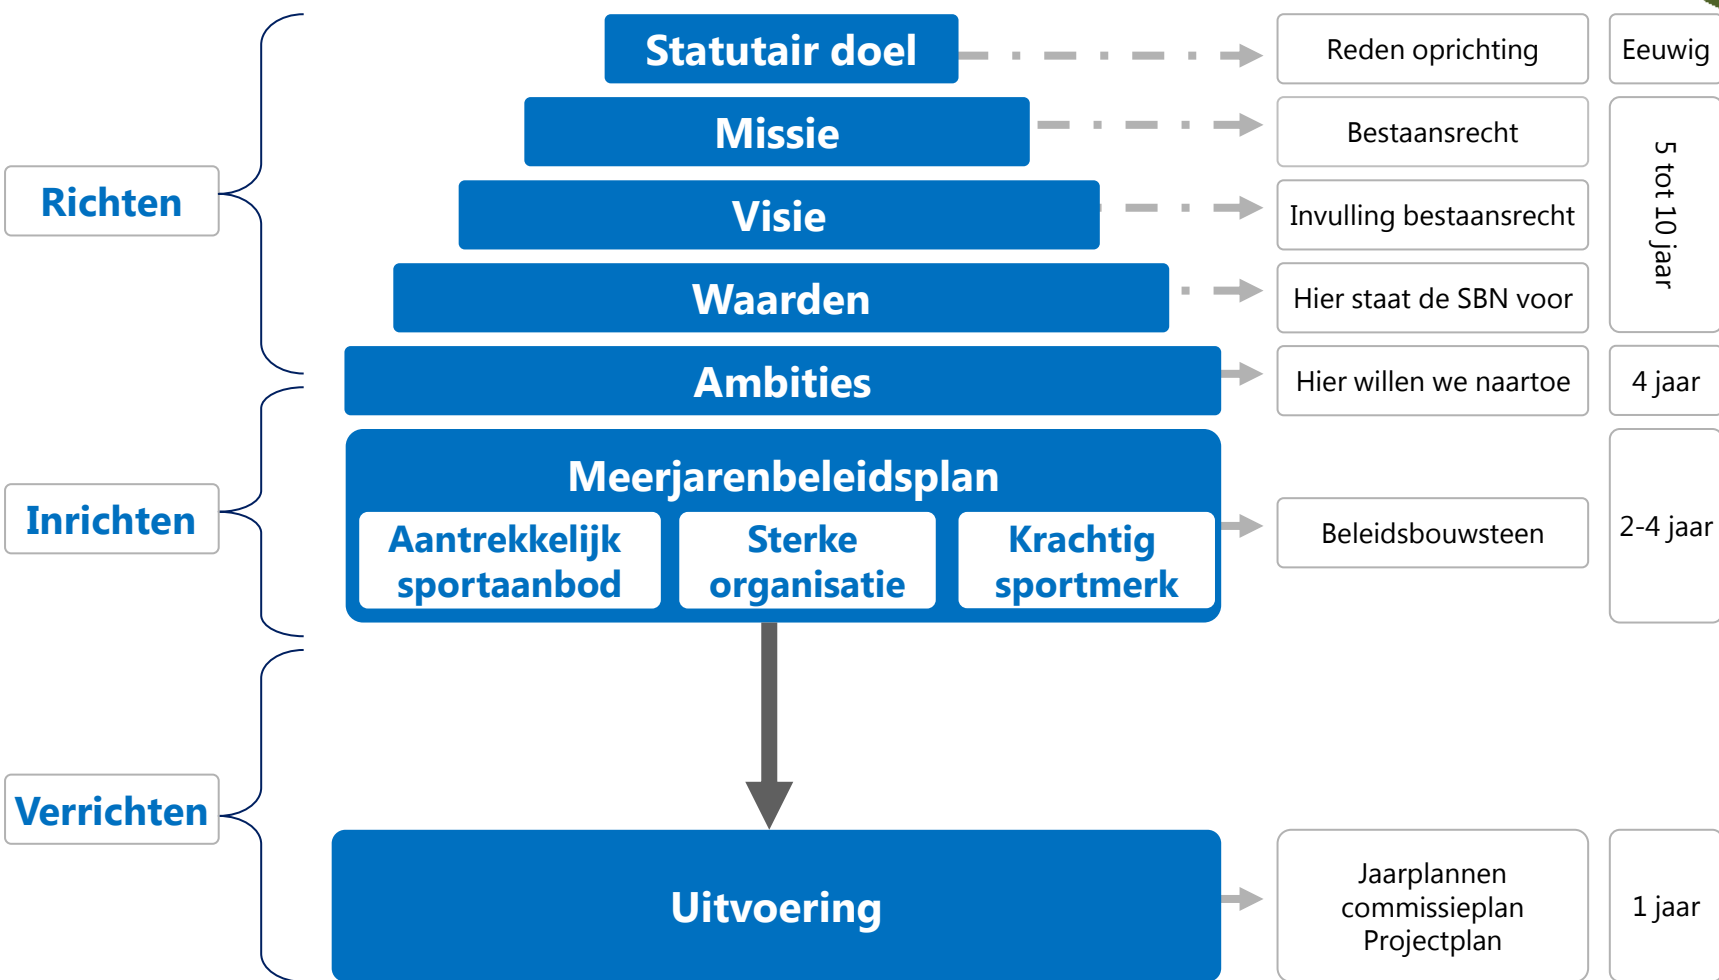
Richten

Statutair doel

Reden oprichting

Eeuwig

Missie

Bestaansrecht

Visie

Invulling bestaansrecht

5 tot 10 jaar

Waarden

Hier staat de SBN voor

Ambities

Hier willen we naartoe

4 jaar

Inrichten

Meerjarenbeleidsplan

Aantrekkelijk sportaanbod

Sterke organisatie

Krachtig sportmerk

Beleidsbouwsteen

2-4 jaar

Verrichten

Uitvoering

Jaarplannen commissieplan Projectplan

1 jaar